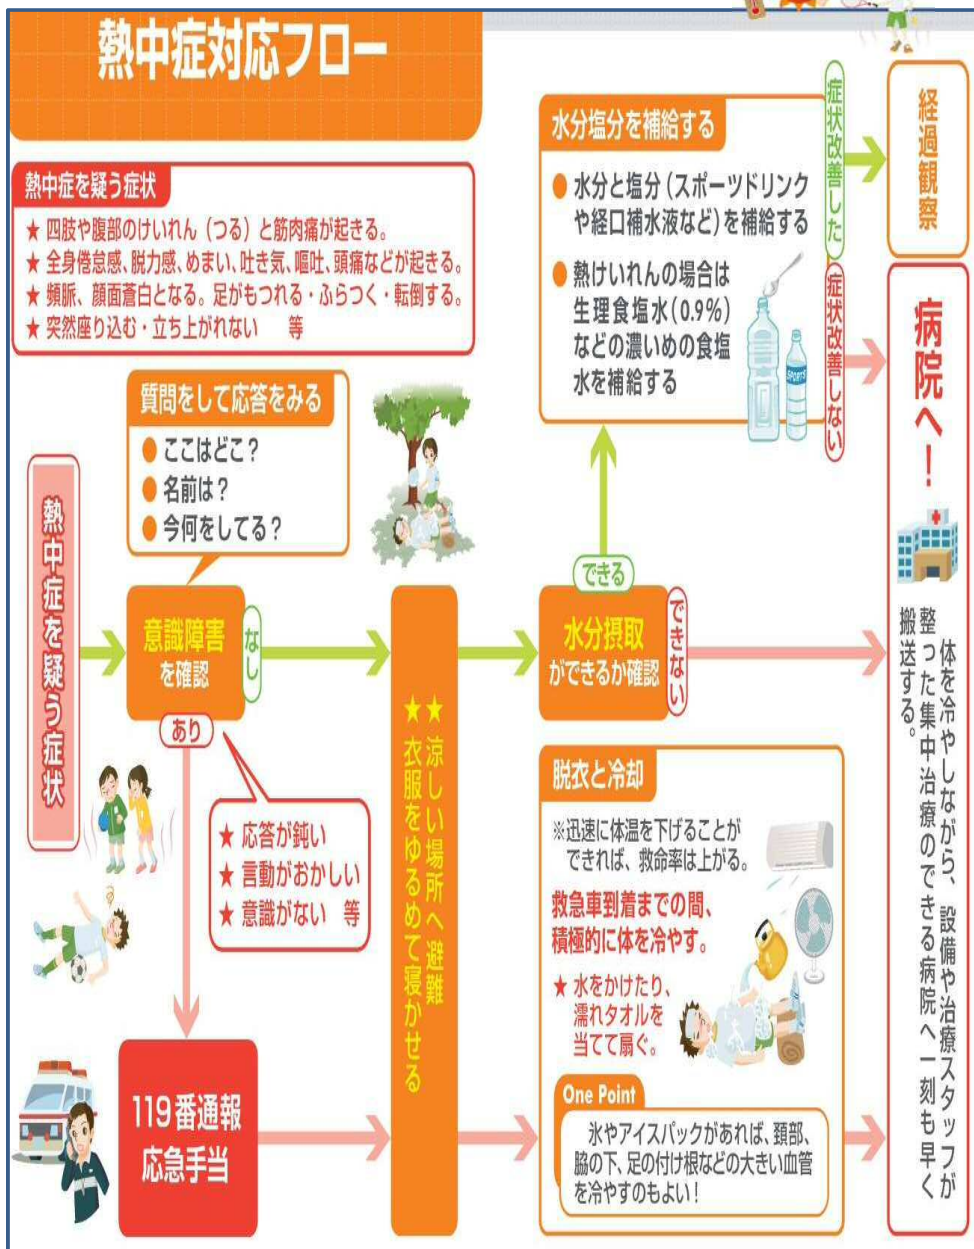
熱中症対応フロー

熱中症を疑う症状
★ 四肢や腹部のけいれん（つる）と筋肉痛が起きる。
★ 全身倦怠感、脱力感、めまい、吐き気、嘔吐、頭痛などが起きる。
★ 頻脈、顔面蒼白となる。足がもつれる・ふらつく・転倒する。
★ 突然座り込む・立ち上がれない　等

質問をして応答をみる
● ここはどこ？
● 名前は？
● 今何をしてる？

熱中症を疑う症状

意識障害を確認

なし

あり

★ 応答が鈍い
★ 言動がおかしい
★ 意識がない　等

119番通報
応急手当

★★涼しい場所へ避難
衣服をゆるめて寝かせる

水分摂取ができるか確認

できる

できない

水分塩分を補給する
● 水分と塩分（スポーツドリンクや経口補水液など）を補給する
● 熱けいれんの場合は生理食塩水（0.9%）などの濃いめの食塩水を補給する

SPORTS

症状改善した

症状改善しない

経過観察

病院へ！

体を冷やしながら、設備や治療スタッフが整った集中治療のできる病院へ一刻も早く搬送する。

脱衣と冷却
※迅速に体温を下げることができれば、救命率は上がる。
救急車到着までの間、積極的に体を冷やす。
★ 水をかけたり、濡れタオルを当てて扇ぐ。

One Point
氷やアイスパックがあれば、頸部、脇の下、足の付け根などの大きい血管を冷やすのもよい！